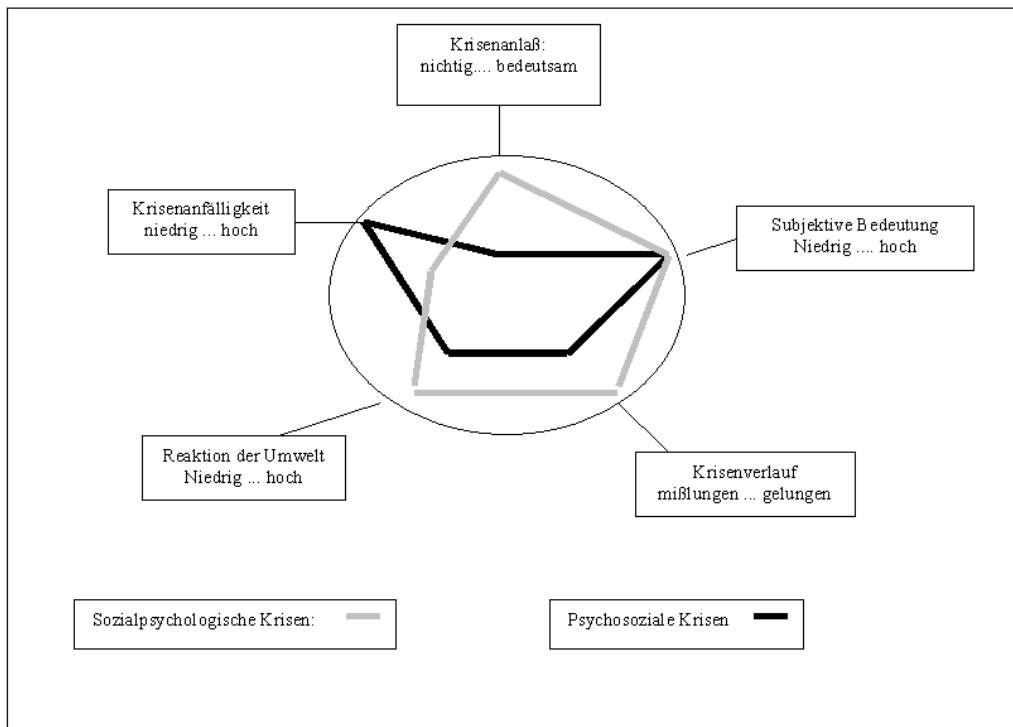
Krisenanlaß:
nichtig.... bedeutsam

Krisenanfälligkeit
niedrig ... hoch

Subjektive Bedeutung
Niedrig .... hoch

Reaktion der Umwelt
Niedrig ... hoch

Krisenverlauf
mißlungen ... gelungen

Sozialpsychologische Krisen:

Psychosoziale Krisen